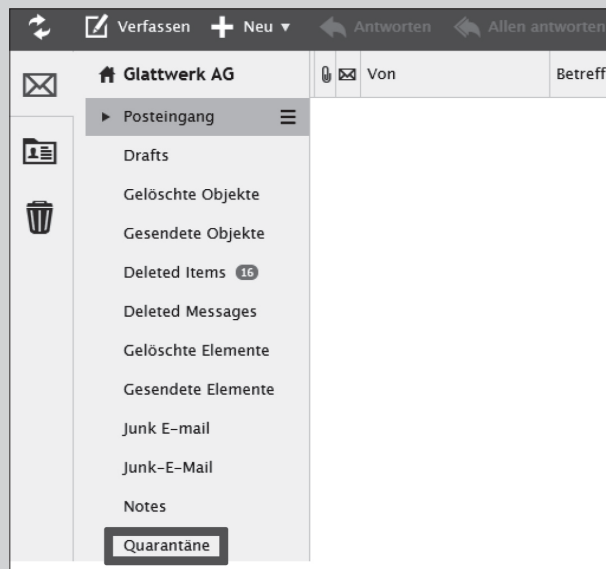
Verfassen Neu ▾ Antworten Allen antworten

Glattwerk AG

Von Betreff

▸ Posteingang

Drafts

Gelöschte Objekte

Gesendete Objekte

Deleted Items 16

Deleted Messages

Gelöschte Elemente

Gesendete Elemente

Junk E-mail

Junk-E-Mail

Notes

Quarantäne